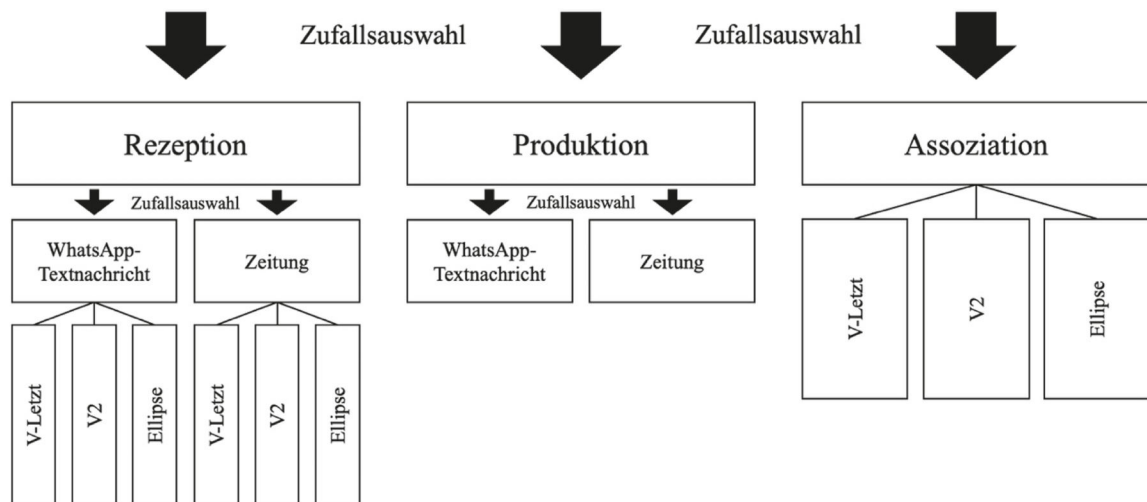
Zufallsauswahl

Zufallsauswahl

Rezeption

Zufallsauswahl

WhatsApp-Textnachricht

Zeitung

V-Letzt

V2

Ellipse

V-Letzt

V2

Ellipse

Produktion

Zufallsauswahl

WhatsApp-Textnachricht

Zeitung

Assoziation

V-Letzt

V2

Ellipse